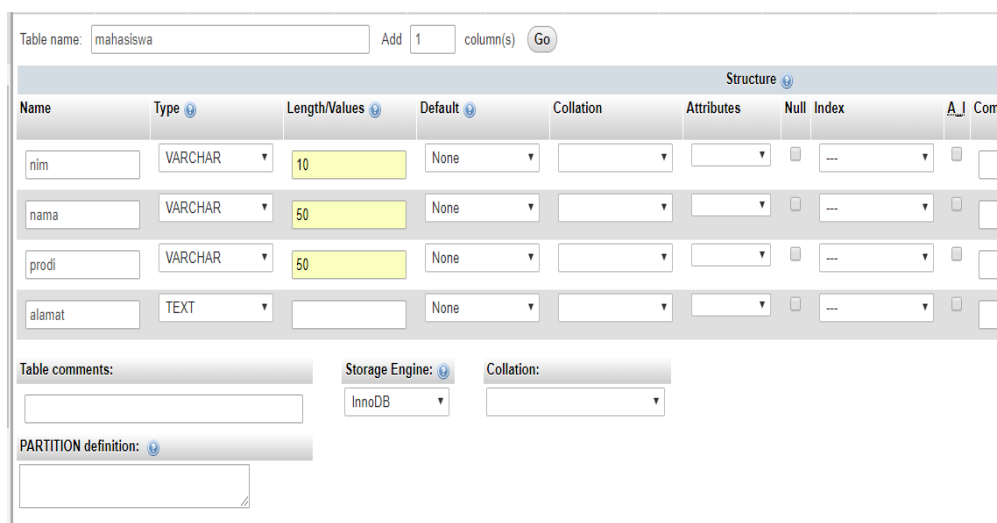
Table name: mahasiswa Add 1 column(s) Go

Structure

| Name | Type | Length/Values | Default | Collation | Attributes | Null | Index | A_I | Com |
|---|---|---|---|---|---|---|---|---|---|
| nim | VARCHAR | 10 | None | | | | --- | | |
| nama | VARCHAR | 50 | None | | | | --- | | |
| prodi | VARCHAR | 50 | None | | | | --- | | |
| alamat | TEXT | | None | | | | --- | | |

Table comments:

Storage Engine: InnoDB

Collation:

PARTITION definition: